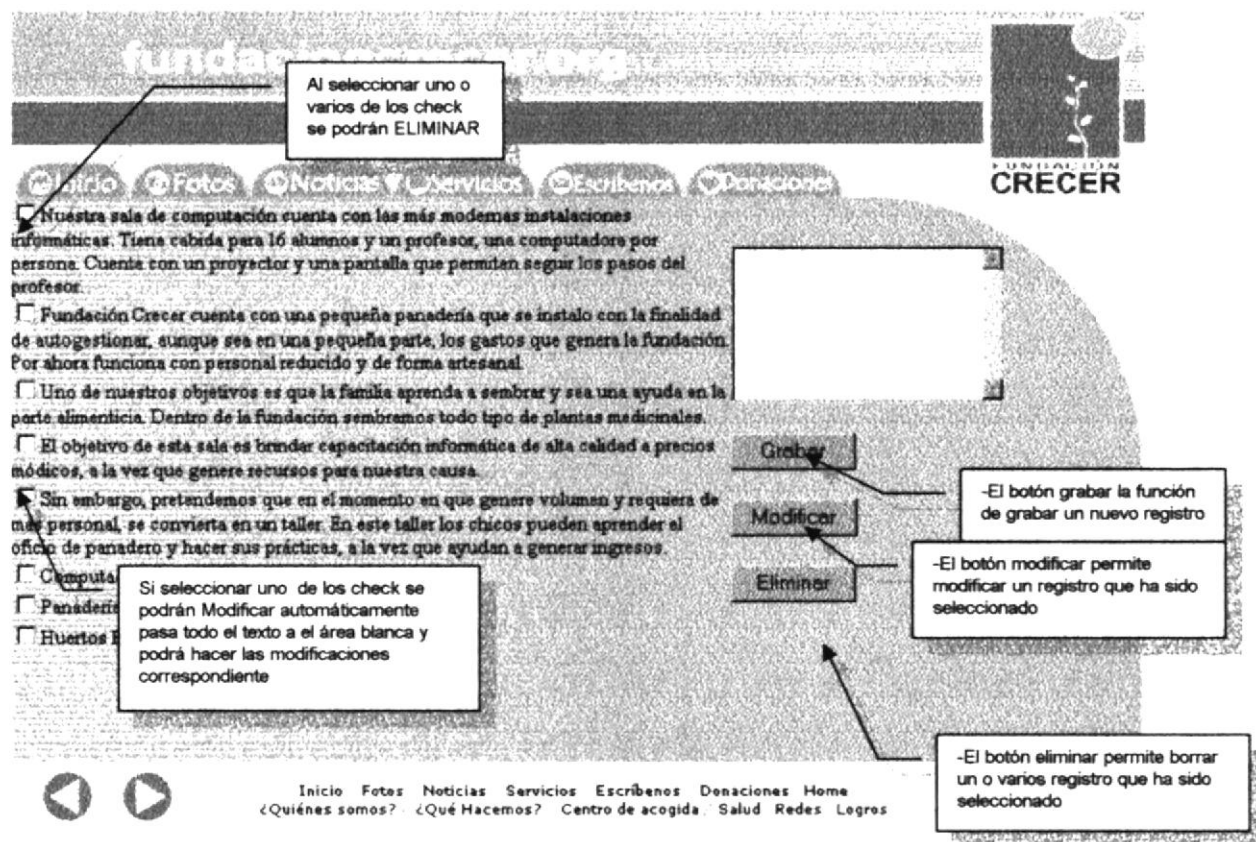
fundac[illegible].org

Al seleccionar uno o varios de los check se podrán ELIMINAR

FUNDACIÓN
CRECER

Inicio Fotos Noticias Servicios Escríbenos Donaciones

Nuestra sala de computación cuenta con las más modernas instalaciones informáticas. Tiene cabida para 16 alumnos y un profesor, una computadora por persona. Cuenta con un proyector y una pantalla que permiten seguir los pasos del profesor.

Fundación Crecer cuenta con una pequeña panadería que se instalo con la finalidad de autogestionar, aunque sea en una pequeña parte, los gastos que genera la fundación. Por ahora funciona con personal reducido y de forma artesanal.

Uno de nuestros objetivos es que la familia aprenda a sembrar y sea una ayuda en la parte alimenticia. Dentro de la fundación sembremos todo tipo de plantas medicinales.

El objetivo de esta sala es brindar capacitación informática de alta calidad a precios módicos, a la vez que genere recursos para nuestra causa.

Sin embargo, pretendemos que en el momento en que genere volumen y requiera de más personal, se convierta en un taller. En este taller los chicos pueden aprender el oficio de panadero y hacer sus prácticas, a la vez que ayudan a generar ingresos.

Computa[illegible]

Panaderí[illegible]

Huertos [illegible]

Si seleccionar uno de los check se podrán Modificar automáticamente pasa todo el texto a el área blanca y podrá hacer las modificaciones correspondiente

Grabar

Modificar

Eliminar

-El botón grabar la función de grabar un nuevo registro

-El botón modificar permite modificar un registro que ha sido seleccionado

-El botón eliminar permite borrar un o varios registro que ha sido seleccionado

Inicio Fotos Noticias Servicios Escríbenos Donaciones Home
¿Quiénes somos? ¿Qué Hacemos? Centro de acogida Salud Redes Logros